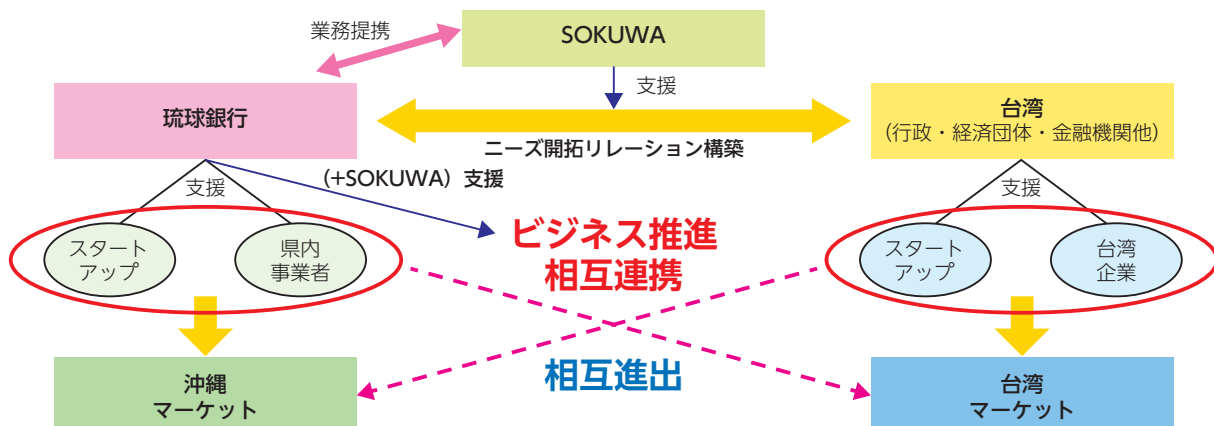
業務提携

SOKUWA

支援

琉球銀行

ニーズ開拓リレーション構築

台湾
（行政・経済団体・金融機関他）

（+SOKUWA）支援

支援

支援

スタートアップ

県内事業者

ビジネス推進
相互連携

スタートアップ

台湾企業

相互進出

沖縄
マーケット

台湾
マーケット